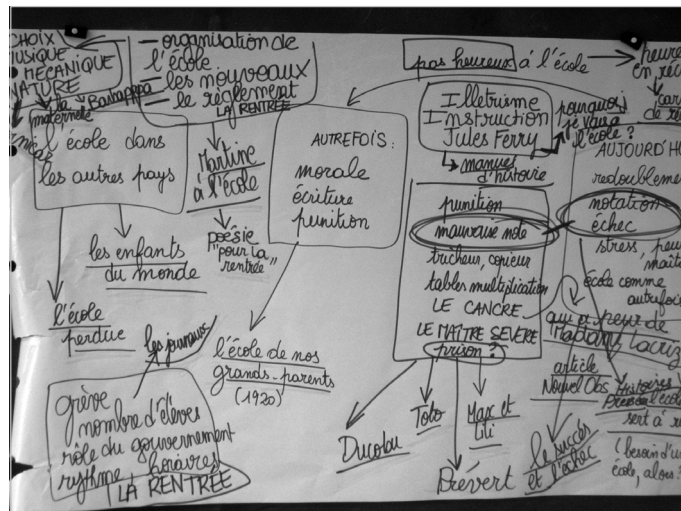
CHOIX
MUSIQUE
MECANIQUE
NATURE

- organisation de l'école
- les nouveaux
- le règlement
LA RENTREE

la maternelle
Barbapapa
CMI

pas heureux à l'école

heure
en re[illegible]

l'école dans les autres pays

Martine à l'école

AUTREFOIS :
morale
écriture
punition

Illetrisme
Instruction
Jules Ferry

pourquoi je vais à l'école ?

manuel d'histoire

AUJOURD'HUI
redoublement
notation
échec
stress, peur
maître
école comme autrefois

punition
mauvaise note
tricheurs, copieurs
tables multiplication
LE CANCRE
LE MAITRE SEVERE
prison ?

les enfants du monde

poésie "pour la rentrée"

l'école perdue

les journaux

l'école de nos grands-parents
(1920)

qui a peur de
Mabat Lacroix

article
Nouvel Obs
Histoires
Presse
l'école sert à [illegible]

grève
nombre d'élèves
rôle du gouvernement
horaires
rythme
LA RENTREE

Ducobu

Toto

Max et Lili

Prévert

le succès et l'échec

(besoin d'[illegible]
école, alors ?